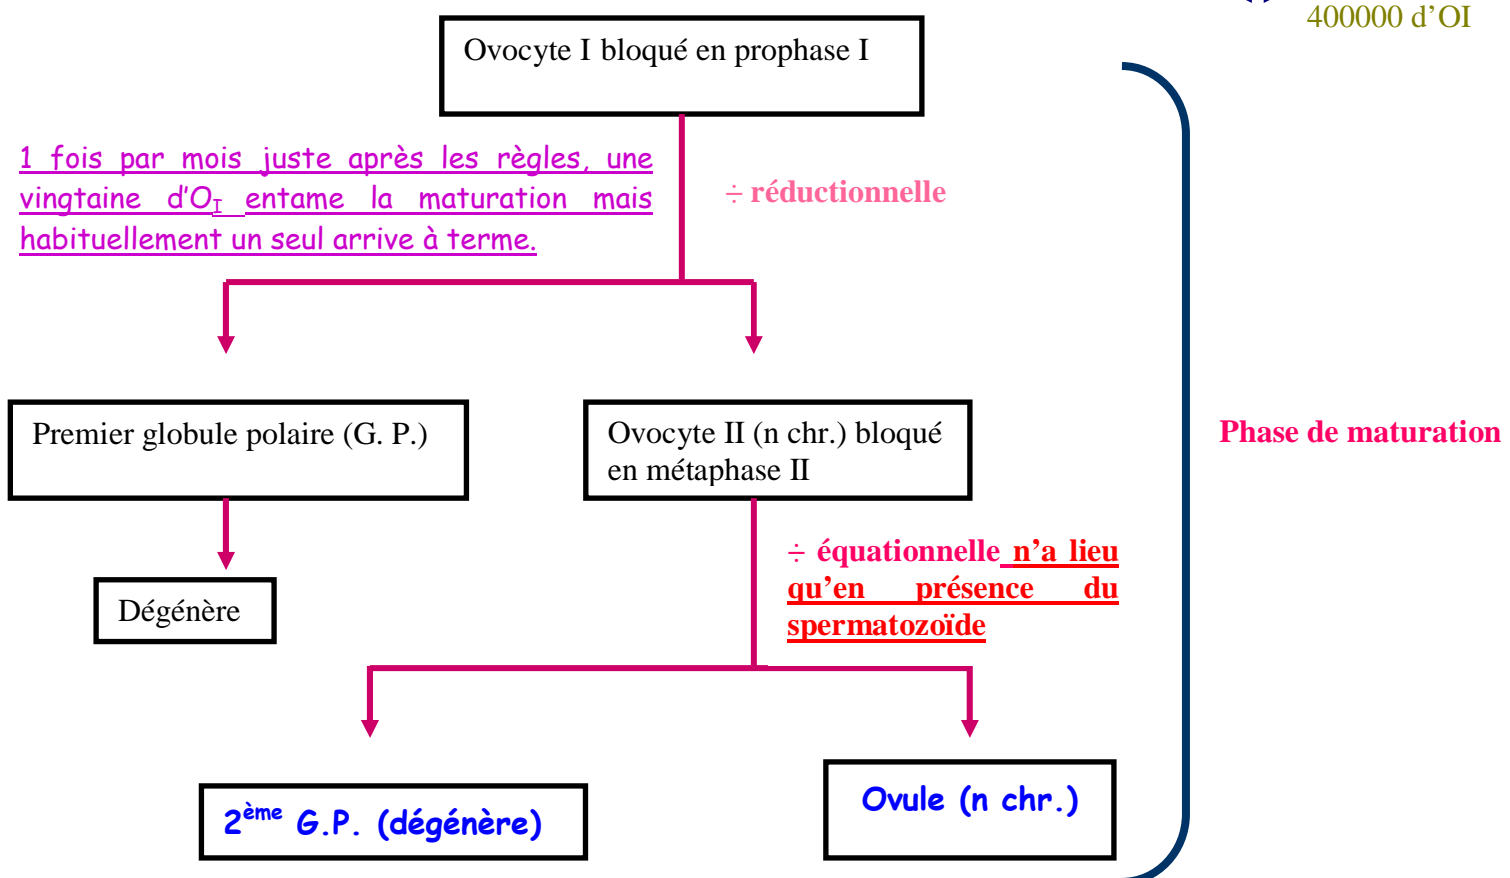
400000 d’OI

Ovocyte I bloqué en prophase I

1 fois par mois juste après les règles, une vingtaine d’$O_I$ entame la maturation mais habituellement un seul arrive à terme.

÷ réductionnelle

Premier globule polaire (G. P.)

Ovocyte II (n chr.) bloqué en métaphase II

Phase de maturation

Dégénère

÷ équationnelle n’a lieu qu’en présence du spermatozoïde

2ème G.P. (dégénère)

Ovule (n chr.)